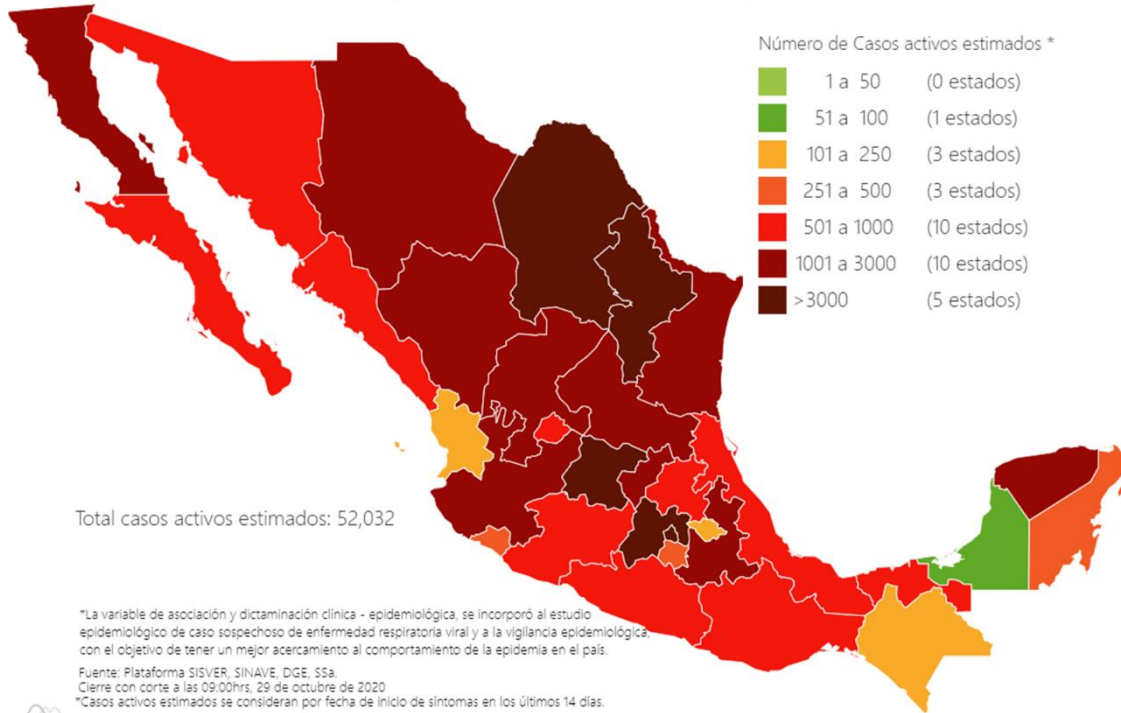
Número de Casos activos estimados *

| | | |
|---|---|---|
| | 1 a 50 | (0 estados) |
| | 51 a 100 | (1 estados) |
| | 101 a 250 | (3 estados) |
| | 251 a 500 | (3 estados) |
| | 501 a 1000 | (10 estados) |
| | 1001 a 3000 | (10 estados) |
| | >3000 | (5 estados) |

Total casos activos estimados: 52,032

*La variable de asociación y dictaminación clínica - epidemiológica, se incorporó al estudio epidemiológico de caso sospechoso de enfermedad respiratoria viral y a la vigilancia epidemiológica, con el objetivo de tener un mejor acercamiento al comportamiento de la epidemia en el país.

Fuente: Plataforma SISVER, SINAVE, DGE, SSa.
Cierre con corte a las 09:00hrs, 29 de octubre de 2020
*Casos activos estimados se consideran por fecha de inicio de síntomas en los últimos 14 días.